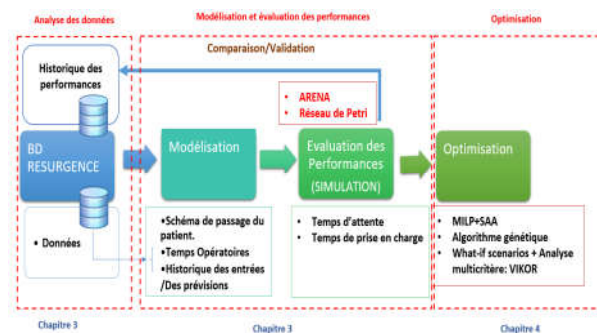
Analyse des données

Modélisation et évaluation des performances

Optimisation

Comparaison/Validation

Historique des performances

• ARENA
• Réseau de Petri

BD RESURGENCE

Modélisation

Evaluation des Performances (SIMULATION)

Optimisation

• Données

•Schéma de passage du patient.
•Temps Opératoires
•Historique des entrées /Des prévisions

• Temps d'attente
• Temps de prise en charge

• MILP+SAA
• Algorithme génétique
• What-if scenarios + Analyse multicritère: VIKOR

Chapitre 3

Chapitre 3

Chapitre 4